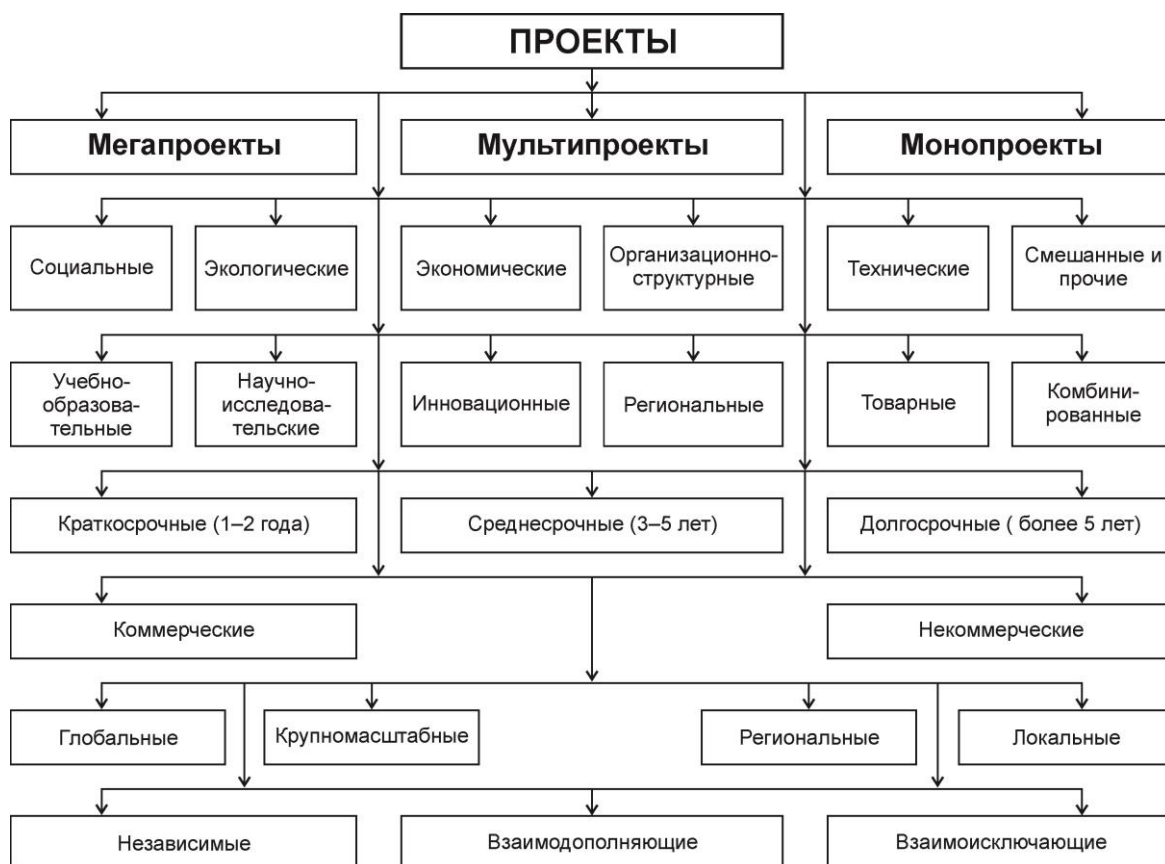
ПРОЕКТЫ

Мегапроекты

Мультипроекты

Монопроекты

Социальные

Экологические

Экономические

Организационно-структурные

Технические

Смешанные и прочие

Учебно-образовательные

Научно-исследовательские

Инновационные

Региональные

Товарные

Комбинированные

Краткосрочные (1–2 года)

Среднесрочные (3–5 лет)

Долгосрочные ( более 5 лет)

Коммерческие

Некоммерческие

Глобальные

Крупномасштабные

Региональные

Локальные

Независимые

Взаимодополняющие

Взаимоисключающие